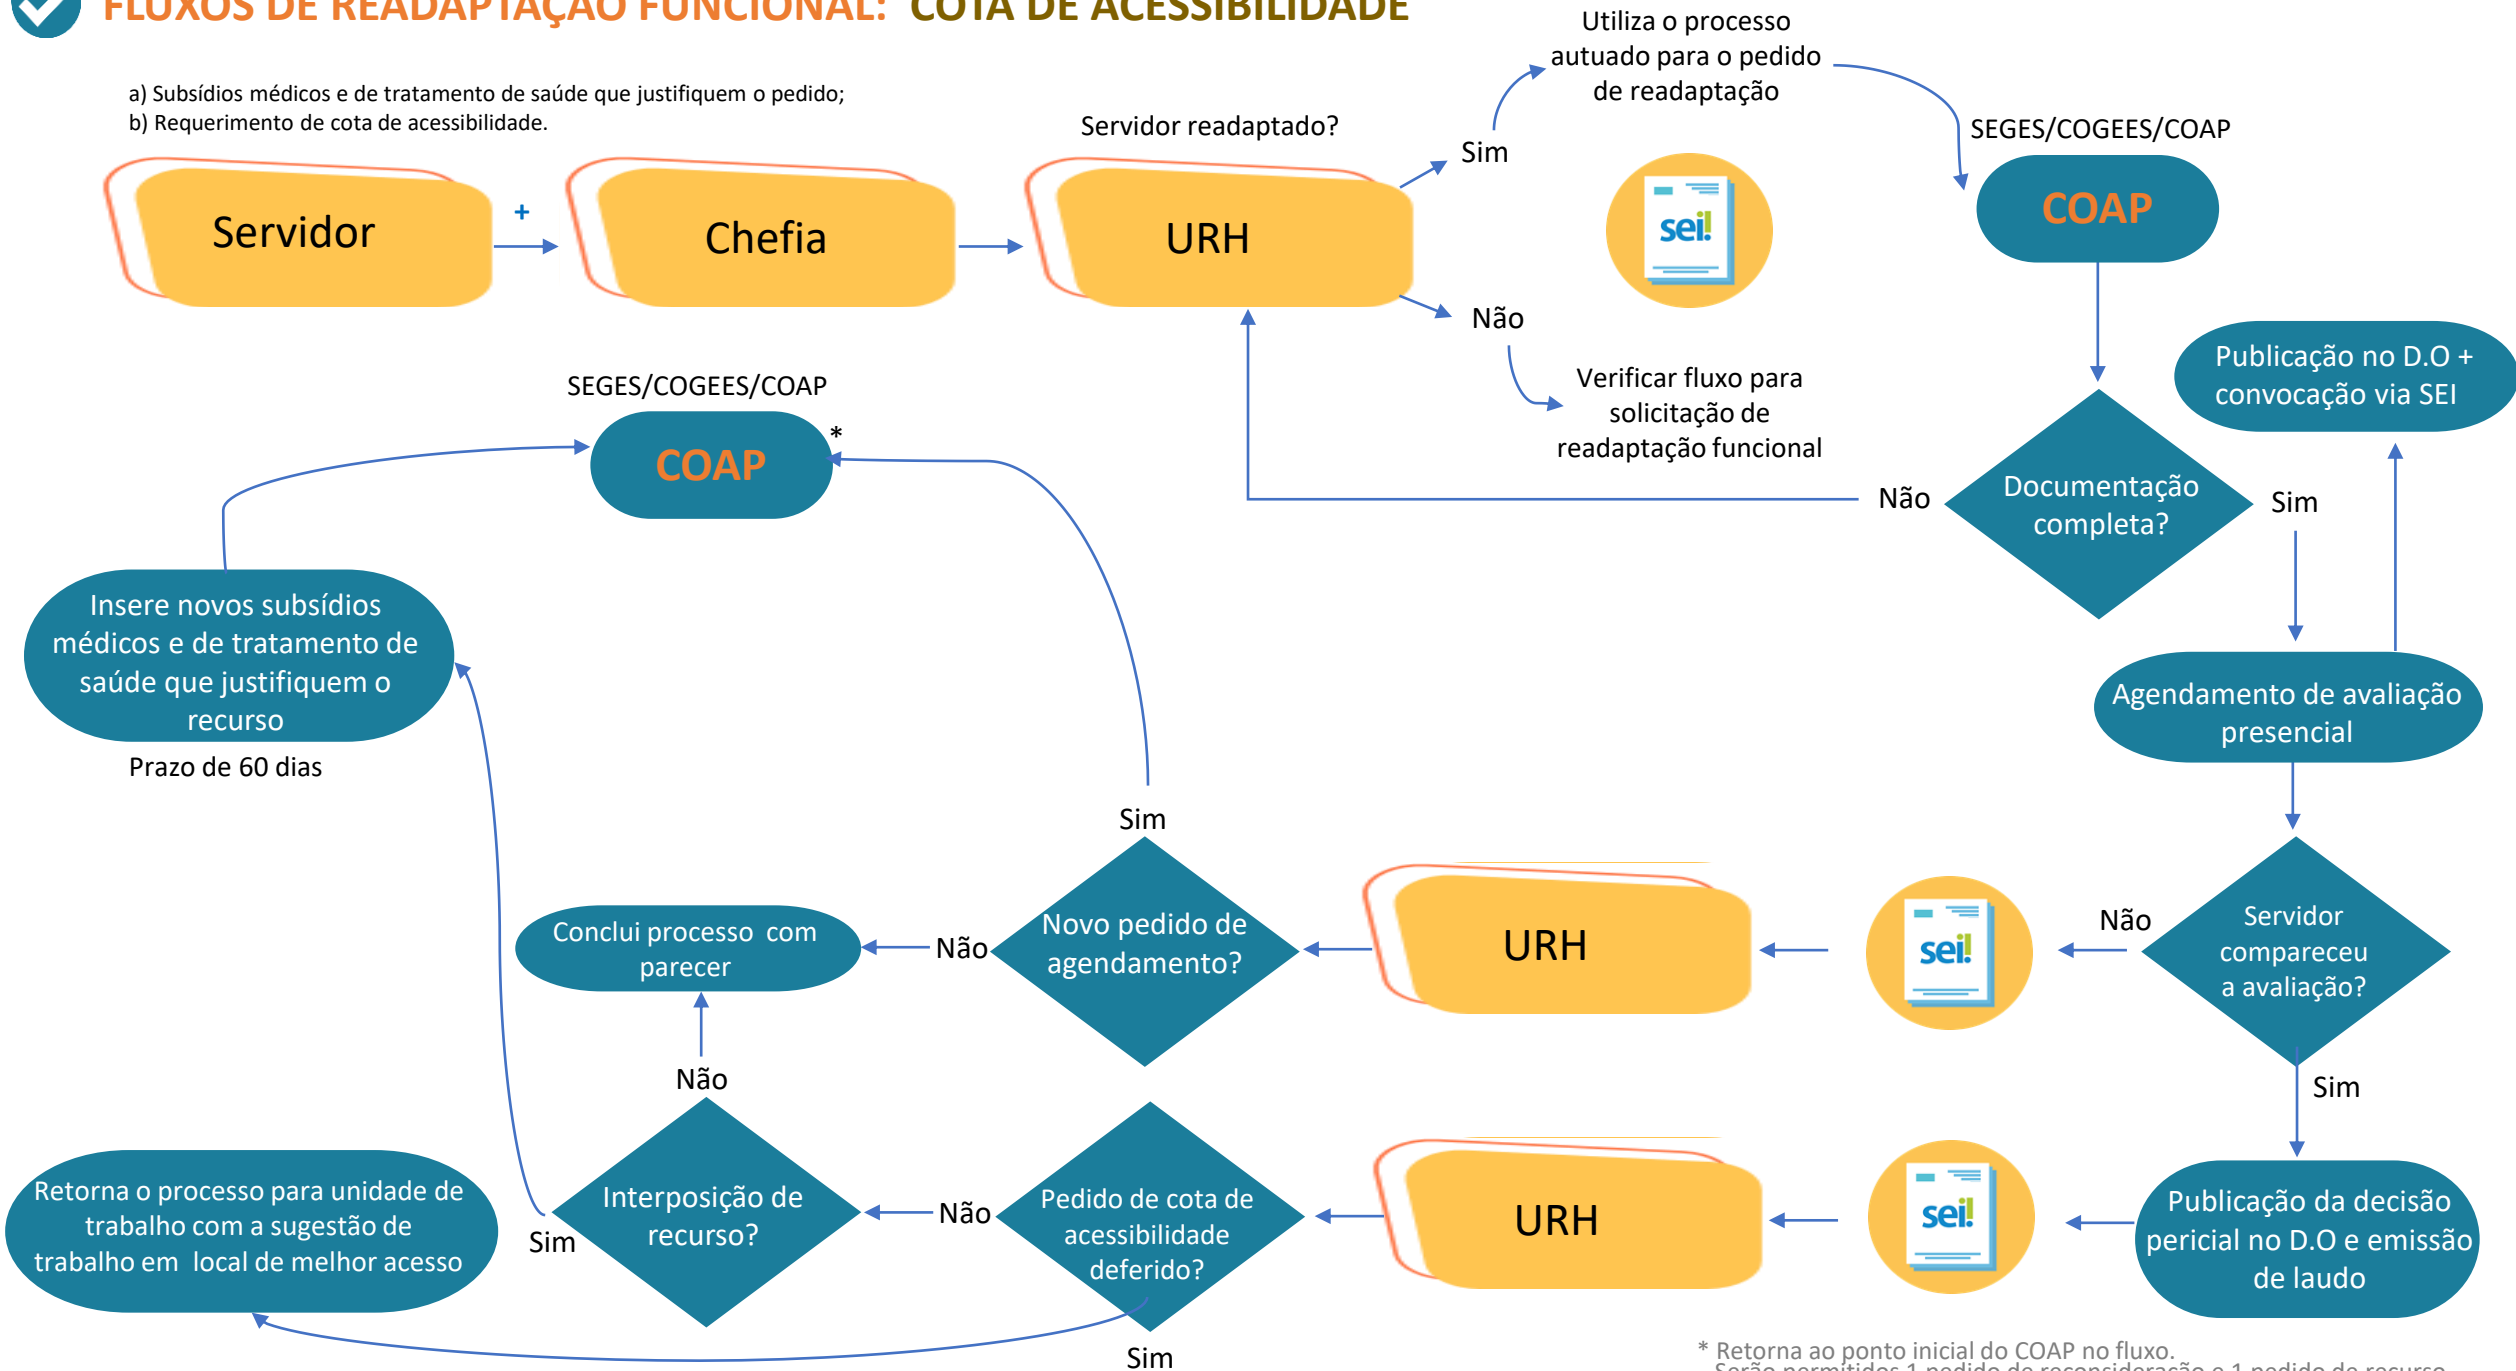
FLUXOS DE READAPTAÇÃO FUNCIONAL: COTA DE ACESSIBILIDADE

a) Subsídios médicos e de tratamento de saúde que justifiquem o pedido;
b) Requerimento de cota de acessibilidade.

Servidor + Chefia URH

Servidor readaptado?

Sim

Utiliza o processo autuado para o pedido de readaptação

sei!

SEGES/COGEES/COAP

COAP

Não

Verificar fluxo para solicitação de readaptação funcional

Não

Documentação completa?

Sim

Publicação no D.O + convocação via SEI

Agendamento de avaliação presencial

SEGES/COGEES/COAP

COAP *

Insere novos subsídios médicos e de tratamento de saúde que justifiquem o recurso

Prazo de 60 dias

Sim

Novo pedido de agendamento?

Não

Conclui processo com parecer

URH

sei!

Não

Servidor compareceu a avaliação?

Sim

Não

Interposição de recurso?

Sim

Retorna o processo para unidade de trabalho com a sugestão de trabalho em local de melhor acesso

Não

Pedido de cota de acessibilidade deferido?

URH

sei!

Publicação da decisão pericial no D.O e emissão de laudo

Sim

* Retorna ao ponto inicial do COAP no fluxo.
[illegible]